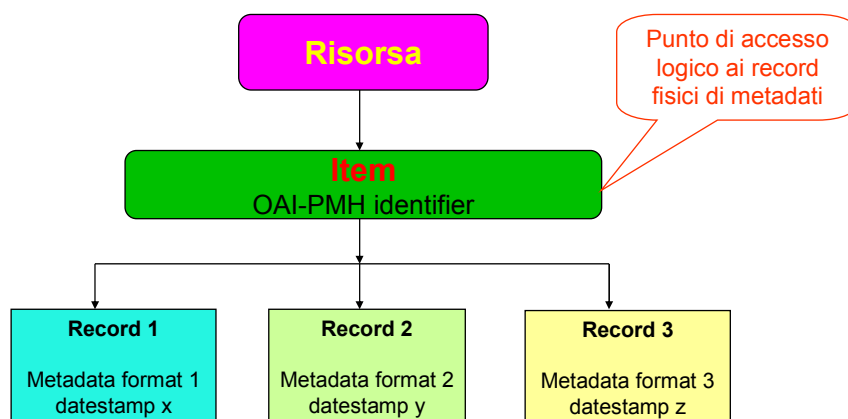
Risorsa

Punto di accesso logico ai record fisici di metadati

Item
OAI-PMH identifier

Record 1

Metadata format 1
datestamp x

Record 2

Metadata format 2
datestamp y

Record 3

Metadata format 3
datestamp z